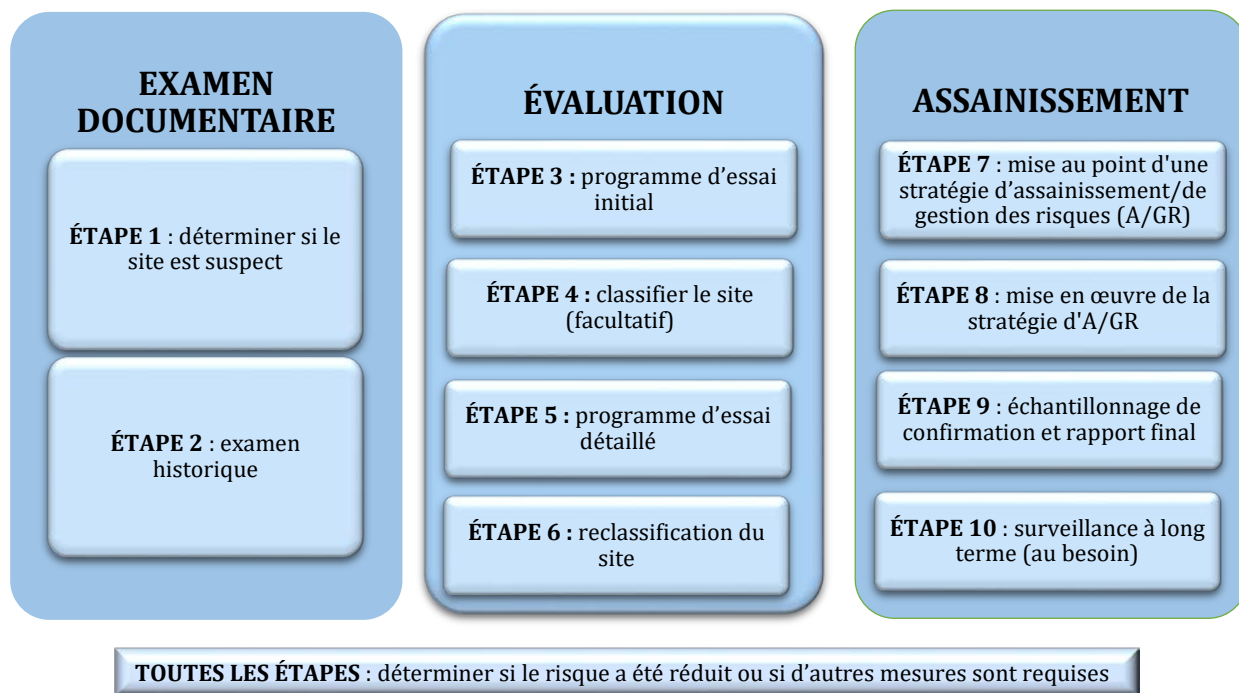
EXAMEN DOCUMENTAIRE

ÉTAPE 1 : déterminer si le site est suspect

ÉTAPE 2 : examen historique

ÉVALUATION

ÉTAPE 3 : programme d'essai initial

ÉTAPE 4 : classifier le site (facultatif)

ÉTAPE 5 : programme d'essai détaillé

ÉTAPE 6 : reclassification du site

ASSAINISSEMENT

ÉTAPE 7 : mise au point d'une stratégie d'assainissement/de gestion des risques (A/GR)

ÉTAPE 8 : mise en œuvre de la stratégie d'A/GR

ÉTAPE 9 : échantillonnage de confirmation et rapport final

ÉTAPE 10 : surveillance à long terme (au besoin)

TOUTES LES ÉTAPES : déterminer si le risque a été réduit ou si d'autres mesures sont requises